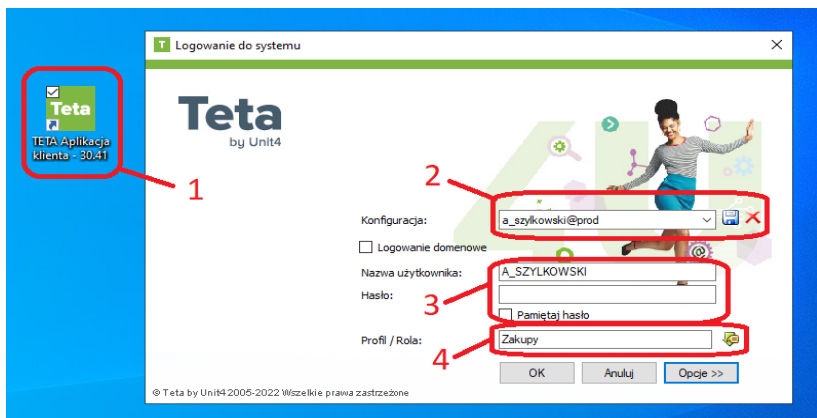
Teta
TETA Aplikacja klienta - 30.41

1

Logowanie do systemu

Teta
by Unit4

2

Konfiguracja: a_szylkowski@prod

Logowanie domenowe

Nazwa użytkownika: A_SZYLKOWSKI

Hasło:

3

Pamiętaj hasło

Profil / Rola: Zakupy

4

OK Anuluj Opcje >>

© Teta by Unit4 2005-2022 Wszelkie prawa zastrzeżone